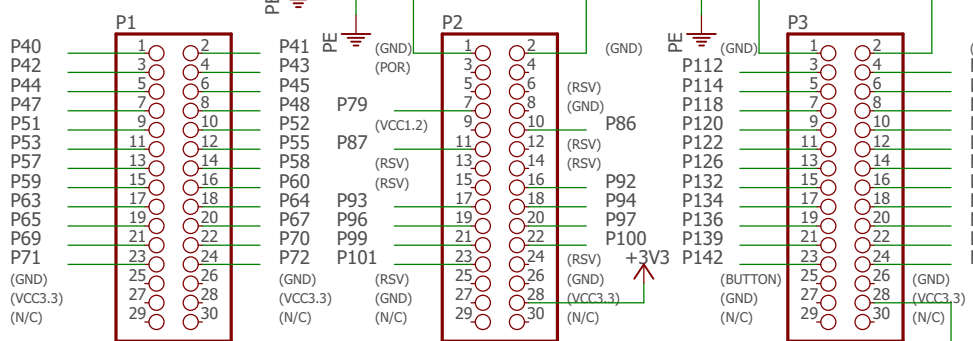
PE

P1
P40 1 2 P41
P42 3 4 P43
P44 5 6 P45
P47 7 8 P48
P51 9 10 P52
P53 11 12 P55
P57 13 14 P58
P59 15 16 P60
P63 17 18 P64
P65 19 20 P67
P69 21 22 P70
P71 23 24 P72
(GND) 25 26 (GND)
(VCC3.3) 27 28 (VCC3.3)
(N/C) 29 30 (N/C)

PE
P2
(GND) 1 2 (GND)
(POR) 3 4
5 6 (RSV)
P79 7 8 (GND)
(VCC1.2) 9 10 P86
P87 11 12 (RSV)
(RSV) 13 14 (RSV)
(RSV) 15 16 P92
P93 17 18 P94
P96 19 20 P97
P99 21 22 P100
P101 23 24 (RSV)
(RSV) 25 26 (GND)
(GND) 27 28 (VCC3.3)
(N/C) 29 30 (N/C)
+3V3

PE
P3
(GND) 1 2
P112 3 4
P114 5 6
P118 7 8
P120 9 10
P122 11 12
P126 13 14
P132 15 16
P134 17 18
P136 19 20
P139 21 22
P142 23 24
(BUTTON) 25 26 (GND)
(GND) 27 28 (VCC3.3)
(N/C) 29 30 (N/C)